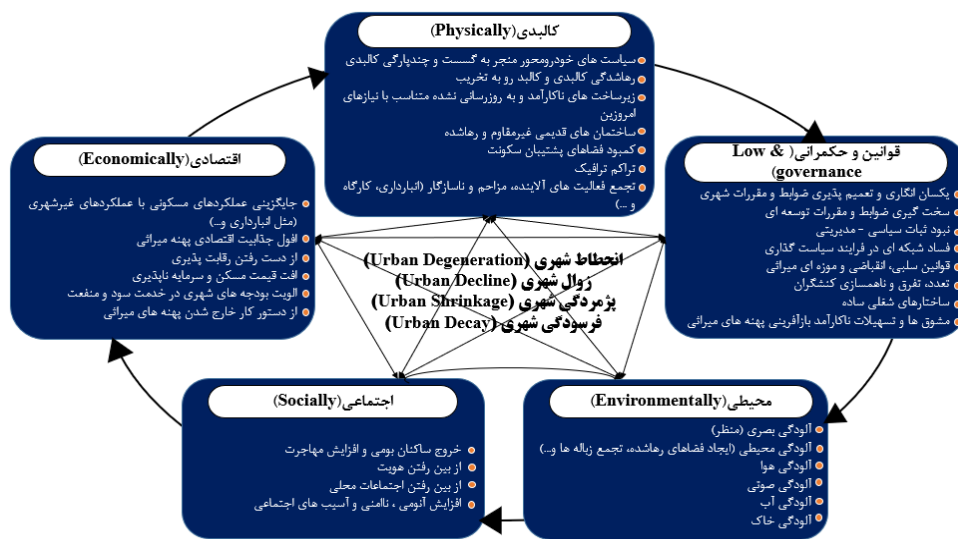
کالبدی(Physically)

سیاست های خودرومحور منجر به گسست و چندپارگی کالبدی
رهاشدگی کالبدی و کالبد رو به تخریب
زیرساخت های ناکارآمد و به روزرسانی نشده متناسب با نیازهای امروزین
ساختمان های قدیمی غیرمقاوم و رهاشده
کمبود فضاهای پشتیبان سکونت
تراکم ترافیک
تجمع فعالیت های آلاینده، مزاحم و ناسازگار (انبارداری، کارگاه و ...)

قوانین و حکمرانی( Low & governance

یکسان انگاری و تعمیم پذیری ضوابط و مقررات شهری
سخت گیری ضوابط و مقررات توسعه ای
نبود ثبات سیاسی - مدیریتی
فساد شبکه ای در فرایند سیاست گذاری
قوانین سلبی، انقباضی و موزه ای میراثی
تعدد، تفرق و ناهمسازی کنشگران
ساختارهای شغلی ساده
مشوق ها و تسهیلات ناکارآمد بازآفرینی پهنه های میراثی

اقتصادی(Economically)

جایگزینی عملکردهای مسکونی با عملکردهای غیرشهری (مثل انبارداری و...)
افول جذابیت اقتصادی پهنه میراثی
از دست رفتن رقابت پذیری
افت قیمت مسکن و سرمایه ناپذیری
الویت بودجه های شهری در خدمت سود و منفعت
از دستور کار خارج شدن پهنه های میراثی

انحطاط شهری (Urban Degeneration)
زوال شهری (Urban Decline)
پژمردگی شهری (Urban Shrinkage)
فرسودگی شهری (Urban Decay)

اجتماعی(Socially)

خروج ساکنان بومی و افزایش مهاجرت
از بین رفتن هویت
از بین رفتن اجتماعات محلی
افزایش آنومی ، ناامنی و آسیب های اجتماعی

محیطی(Environmentally)

آلودگی بصری (منظر)
آلودگی محیطی (ایجاد فضاهای رهاشده، تجمع زباله ها و...)
آلودگی هوا
آلودگی صوتی
آلودگی آب
آلودگی خاک